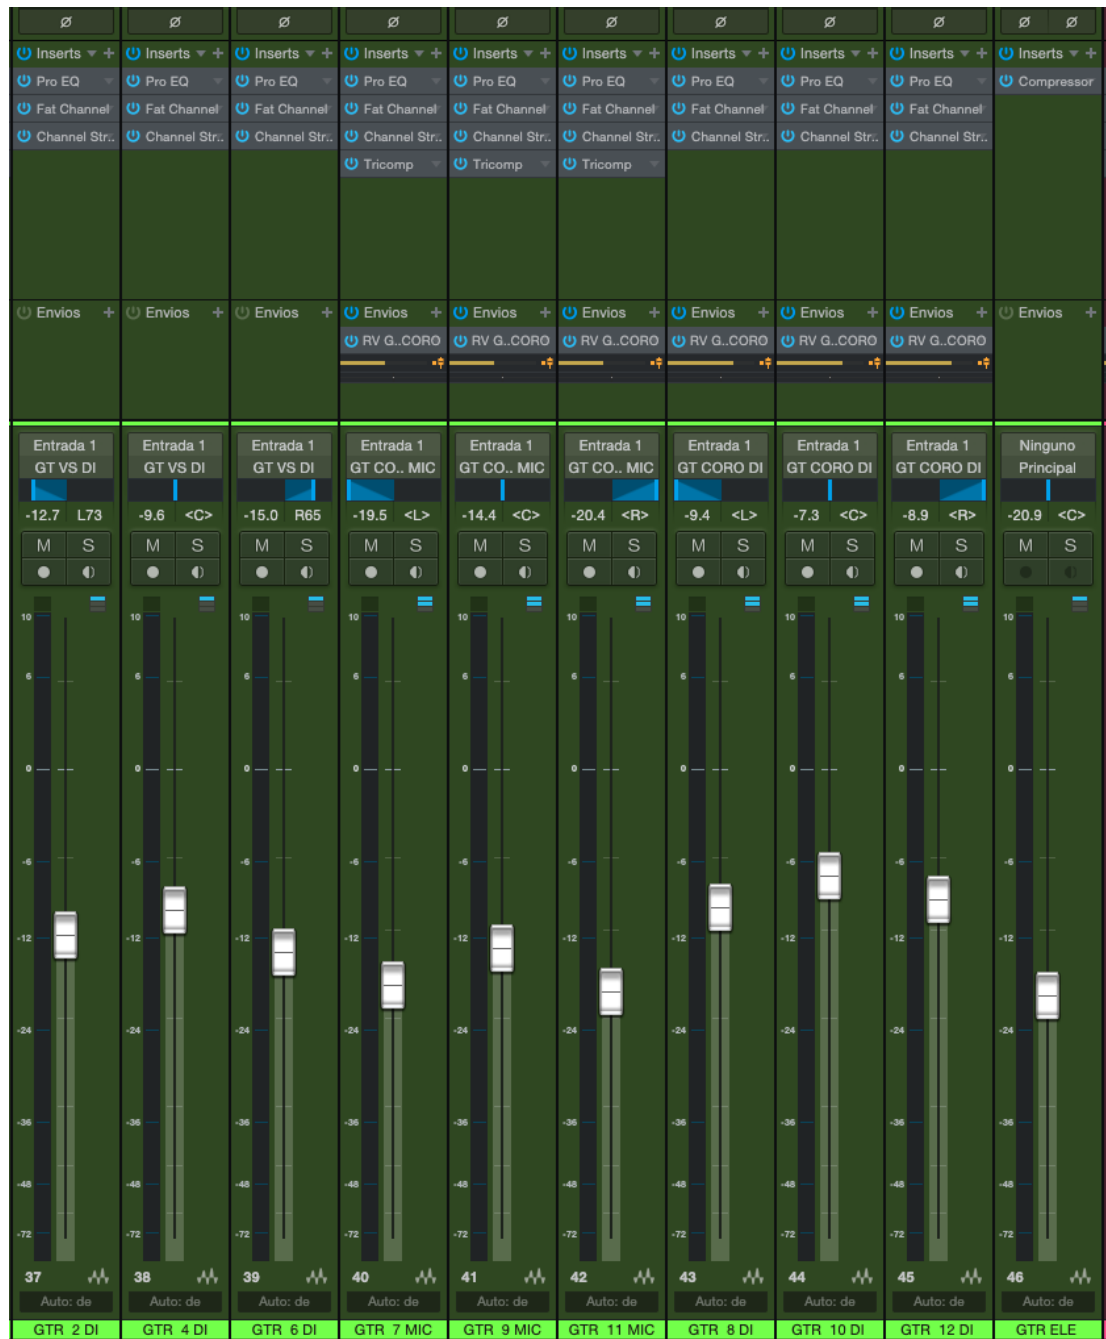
ø ø ø ø ø ø ø ø ø ø ø

Inserts Inserts Inserts Inserts Inserts Inserts Inserts Inserts Inserts Inserts

Pro EQ Pro EQ Pro EQ Pro EQ Pro EQ Pro EQ Pro EQ Pro EQ Pro EQ Compressor

Fat Channel Fat Channel Fat Channel Fat Channel Fat Channel Fat Channel Fat Channel Fat Channel Fat Channel

Channel Str.. Channel Str.. Channel Str.. Channel Str.. Channel Str.. Channel Str.. Channel Str.. Channel Str.. Channel Str..

Tricomp Tricomp Tricomp

Envios Envios Envios Envios Envios Envios Envios Envios Envios Envios

RV G..CORO RV G..CORO RV G..CORO RV G..CORO RV G..CORO RV G..CORO

Entrada 1 Entrada 1 Entrada 1 Entrada 1 Entrada 1 Entrada 1 Entrada 1 Entrada 1 Entrada 1 Ninguno

GT VS DI GT VS DI GT VS DI GT CO.. MIC GT CO.. MIC GT CO.. MIC GT CORO DI GT CORO DI GT CORO DI Principal

-12.7 L73 -9.6 <C> -15.0 R65 -19.5 <L> -14.4 <C> -20.4 <R> -9.4 <L> -7.3 <C> -8.9 <R> -20.9 <C>

M S M S M S M S M S M S M S M S M S M S

10 6 0 -6 -12 -24 -36 -48 -72

37 38 39 40 41 42 43 44 45 46

Auto: de Auto: de Auto: de Auto: de Auto: de Auto: de Auto: de Auto: de Auto: de Auto: de

GTR 2 DI GTR 4 DI GTR 6 DI GTR 7 MIC GTR 9 MIC GTR 11 MIC GTR 8 DI GTR 10 DI GTR 12 DI GTR ELE